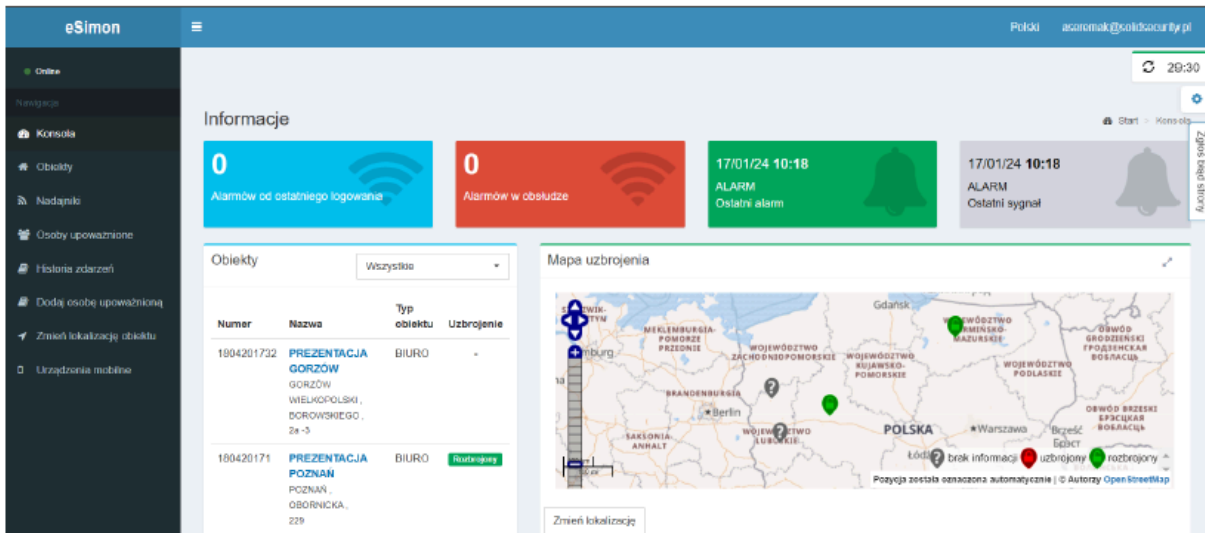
eSimon

Polski asoromak@solidsecurity.pl

Online

Nawigacja

Konsola

Obiekty

Nadajniki

Osoby upoważnione

Historia zdarzeń

Dodaj osobę upoważnioną

Zmień lokalizację obiektu

Urządzenia mobilne

29:30

Informacje

Start > Konsola

Zgłoś błąd strony

0
Alarmów od ostatniego logowania

0
Alarmów w obsłudze

17/01/24 **10:18**
ALARM
Ostatni alarm

17/01/24 **10:18**
ALARM
Ostatni sygnał

Obiekty

Wszystkie

| Numer | Nazwa | Typ obiektu | Uzbrojenie |
|---|---|---|---|
| 1804201732 | PREZENTACJA GORZÓW GORZÓW WIELKOPOLSKI , BOROWSKIEGO , 2a -3 | BIURO | - |
| 180420171 | PREZENTACJA POZNAŃ POZNAŃ , OBORNICKA , 229 | BIURO | Rozbrojony |

Mapa uzbrojenia

Gdańsk
MEKLEMBURGIA-POMORZE PRZEDNIE
WOJEWÓDZTWO ZACHODNIOPOMORSKIE
WOJEWÓDZTWO KUJAWSKO-POMORSKIE
WOJEWÓDZTWO WARMIŃSKO-MAZURSKIE
OBWÓD GRODZIEŃSKI ГРОДЗЕНСКАЯ ВОБЛАСЦЬ
WOJEWÓDZTWO PODLASKIE
BRANDENBURGIA
Berlin
WOJEWÓDZTWO LUBUSKIE
SAKSONIA-ANHALT
POLSKA
Warszawa
Brześć Брэст
OBWÓD BRZESKI БРЭСЦКАЯ ВОБЛАСЦЬ
Łódź
burg
brak informacji uzbrojony rozbrojony
Pozycja została oznaczona automatycznie | © Autorzy OpenStreetMap

Zmień lokalizację